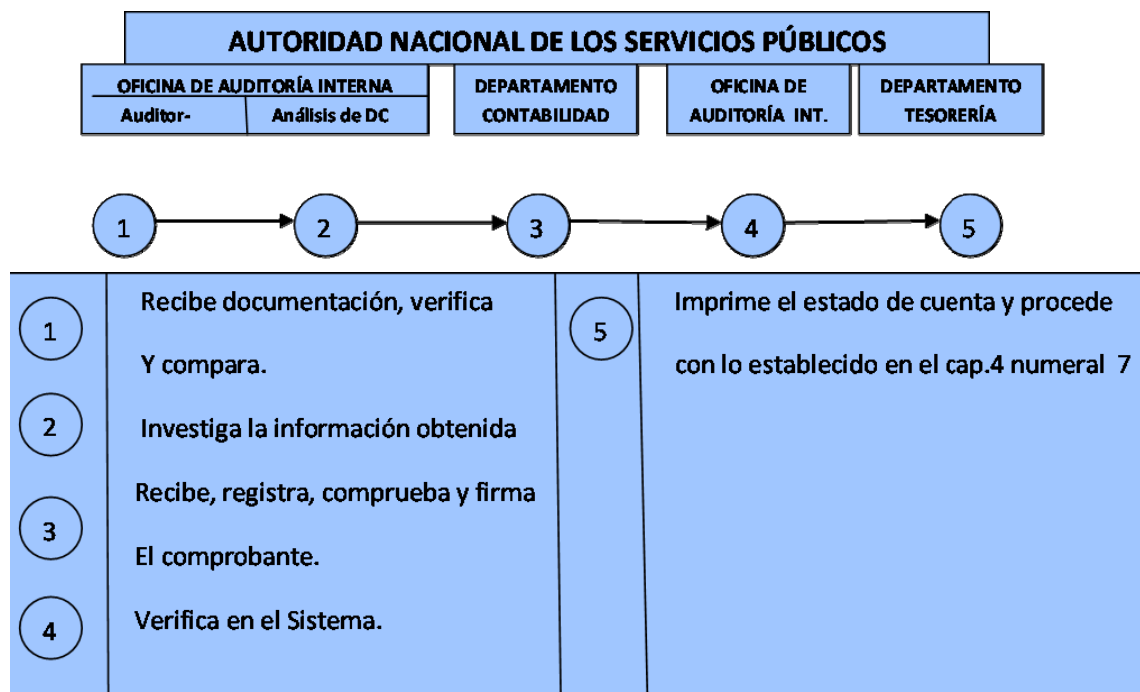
AUTORIDAD NACIONAL DE LOS SERVICIOS PÚBLICOS

OFICINA DE AUDITORÍA INTERNA

Auditor- | Análisis de DC

DEPARTAMENTO CONTABILIDAD

OFICINA DE AUDITORÍA INT.

DEPARTAMENTO TESORERÍA

1 2 3 4 5

1 Recibe documentación, verifica Y compara.

2 Investiga la información obtenida

3 Recibe, registra, comprueba y firma El comprobante.

4 Verifica en el Sistema.

5 Imprime el estado de cuenta y procede con lo establecido en el cap.4 numeral 7